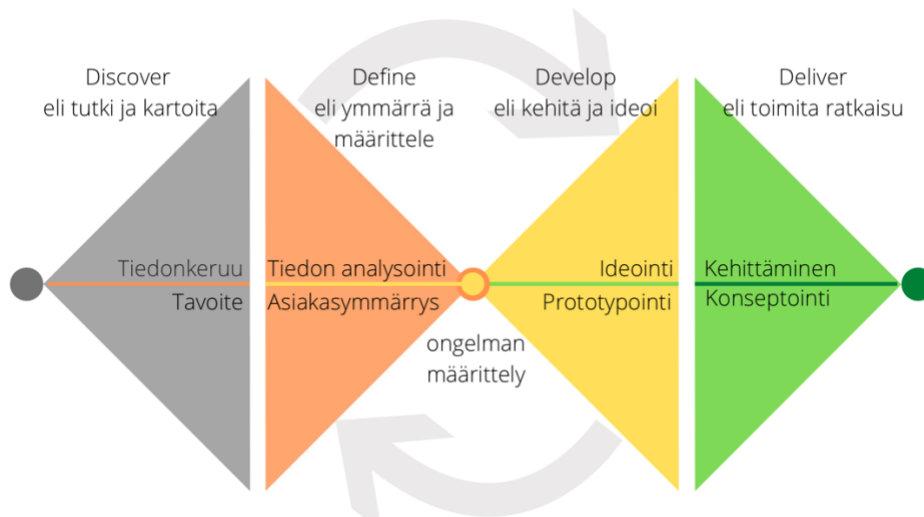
Discover
eli tutki ja kartoita

Define
eli ymmärrä ja määrittele

Develop
eli kehitä ja ideoi

Deliver
eli toimita ratkaisu

Tiedonkeruu
Tavoite

Tiedon analysointi
Asiakasymmärrys

ongelman määrittely

Ideointi
Prototypointi

Kehittäminen
Konseptointi